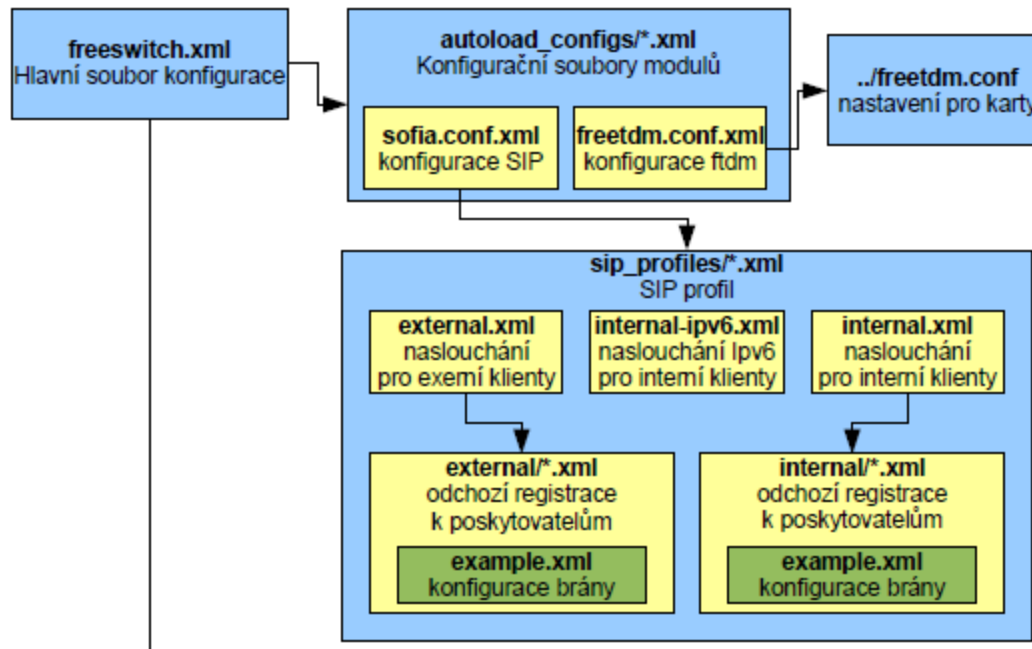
freeswitch.xml
Hlavní soubor konfigurace

autoload_configs/*.xml
Konfigurační soubory modulů

sofia.conf.xml
konfigurace SIP

freetdm.conf.xml
konfigurace ftdm

../freetdm.conf
nastavení pro karty

sip_profiles/*.xml
SIP profil

external.xml
naslouchání
pro exerní klienty

internal-ipv6.xml
naslouchání Ipv6
pro interní klienty

internal.xml
naslouchání
pro interní klienty

external/*.xml
odchozí registrace
k poskytovatelům

example.xml
konfigurace brány

internal/*.xml
odchozí registrace
k poskytovatelům

example.xml
konfigurace brány